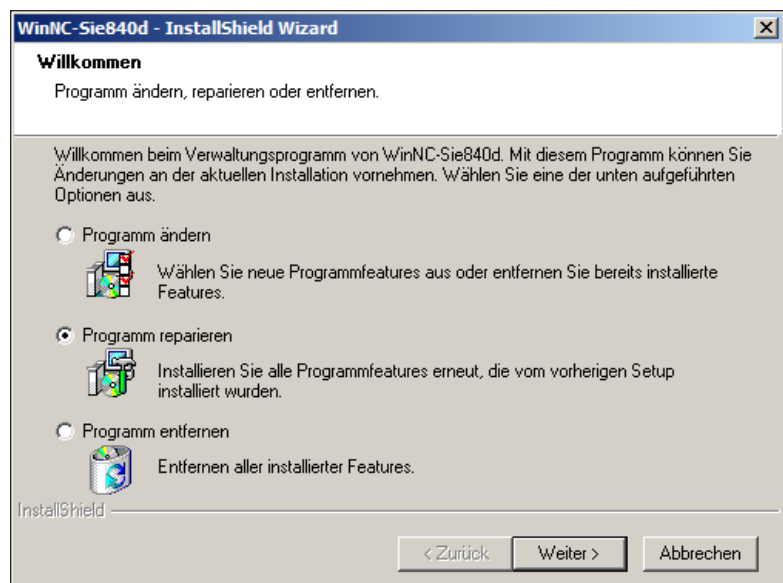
WinNC-Sie840d - InstallShield Wizard

Willkommen

Programm ändern, reparieren oder entfernen.

Willkommen beim Verwaltungsprogramm von WinNC-Sie840d. Mit diesem Programm können Sie Änderungen an der aktuellen Installation vornehmen. Wählen Sie eine der unten aufgeführten Optionen aus.

Programm ändern

Wählen Sie neue Programmfeatures aus oder entfernen Sie bereits installierte Features.

Programm reparieren

Installieren Sie alle Programmfeatures erneut, die vom vorherigen Setup installiert wurden.

Programm entfernen

Entfernen aller installierter Features.

InstallShield

< Zurück

Weiter >

Abbrechen